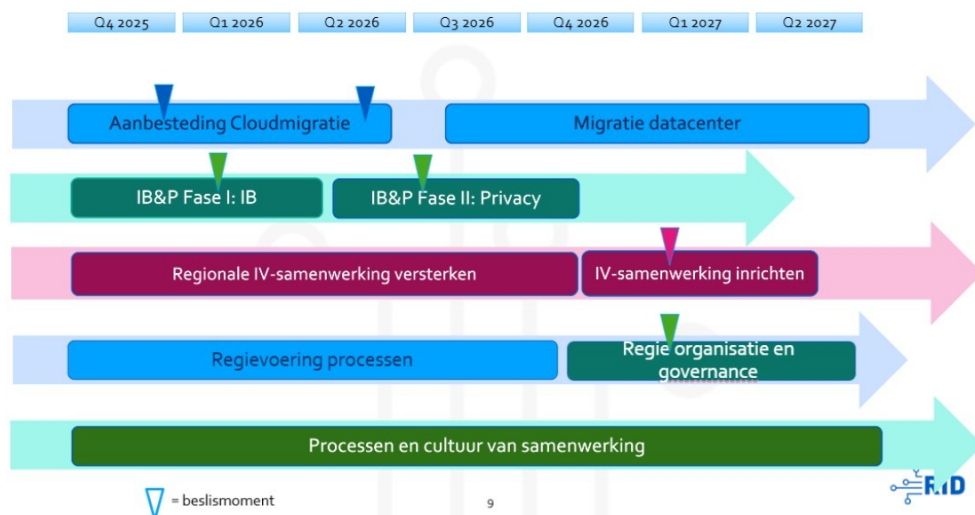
Q4 2025 | Q1 2026 | Q2 2026 | Q3 2026 | Q4 2026 | Q1 2027 | Q2 2027

Aanbesteding Cloudmigratie

Migratie datacenter

IB&P Fase I: IB

IB&P Fase II: Privacy

Regionale IV-samenwerking versterken

IV-samenwerking inrichten

Regievoering processen

Regie organisatie en governance

Processen en cultuur van samenwerking

= beslismoment

9

RID